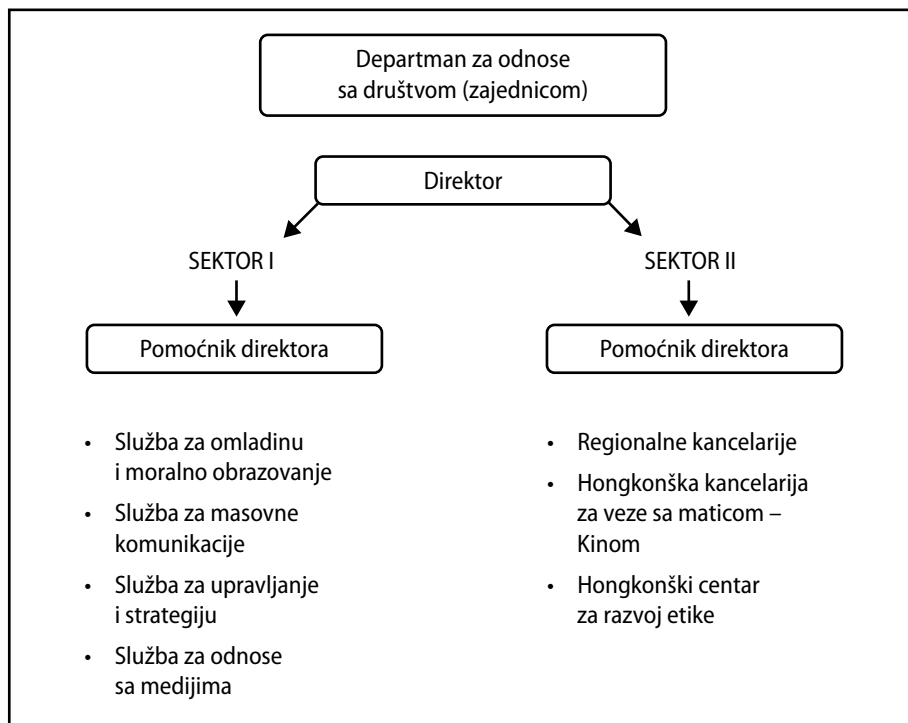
Departman za odnose sa društvom (zajednicom)

Direktor

SEKTOR I

Pomoćnik direktora

- Služba za omladinu i moralno obrazovanje
- Služba za masovne komunikacije
- Služba za upravljanje i strategiju
- Služba za odnose sa medijima

SEKTOR II

Pomoćnik direktora

- Regionalne kancelarije
- Hongkonška kancelarija za veze sa maticom – Kinom
- Hongkonški centar za razvoj etike